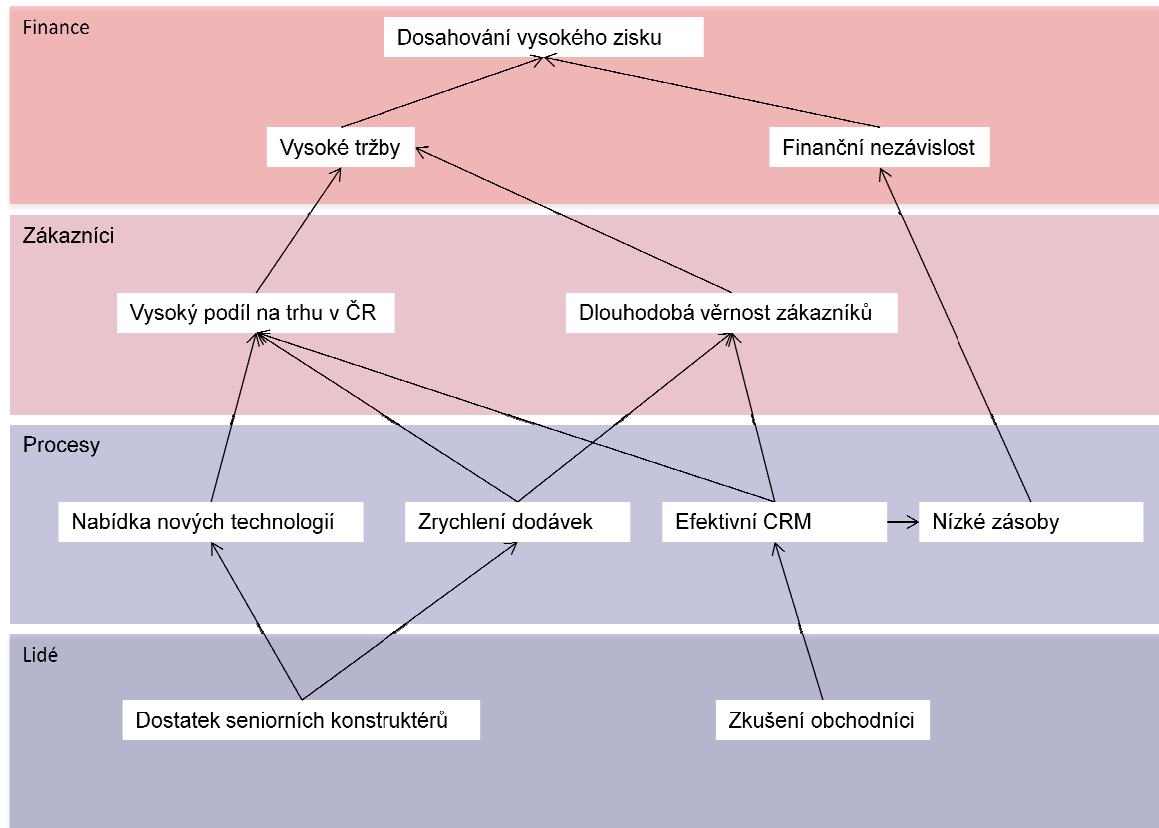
Finance

Dosahování vysokého zisku

Vysoké tržby

Finanční nezávislost

Zákazníci

Vysoký podíl na trhu v ČR

Dlouhodobá věrnost zákazníků

Procesy

Nabídka nových technologií

Zrychlení dodávek

Efektivní CRM

Nízké zásoby

Lidé

Dostatek seniorních konstruktérů

Zkušení obchodníci